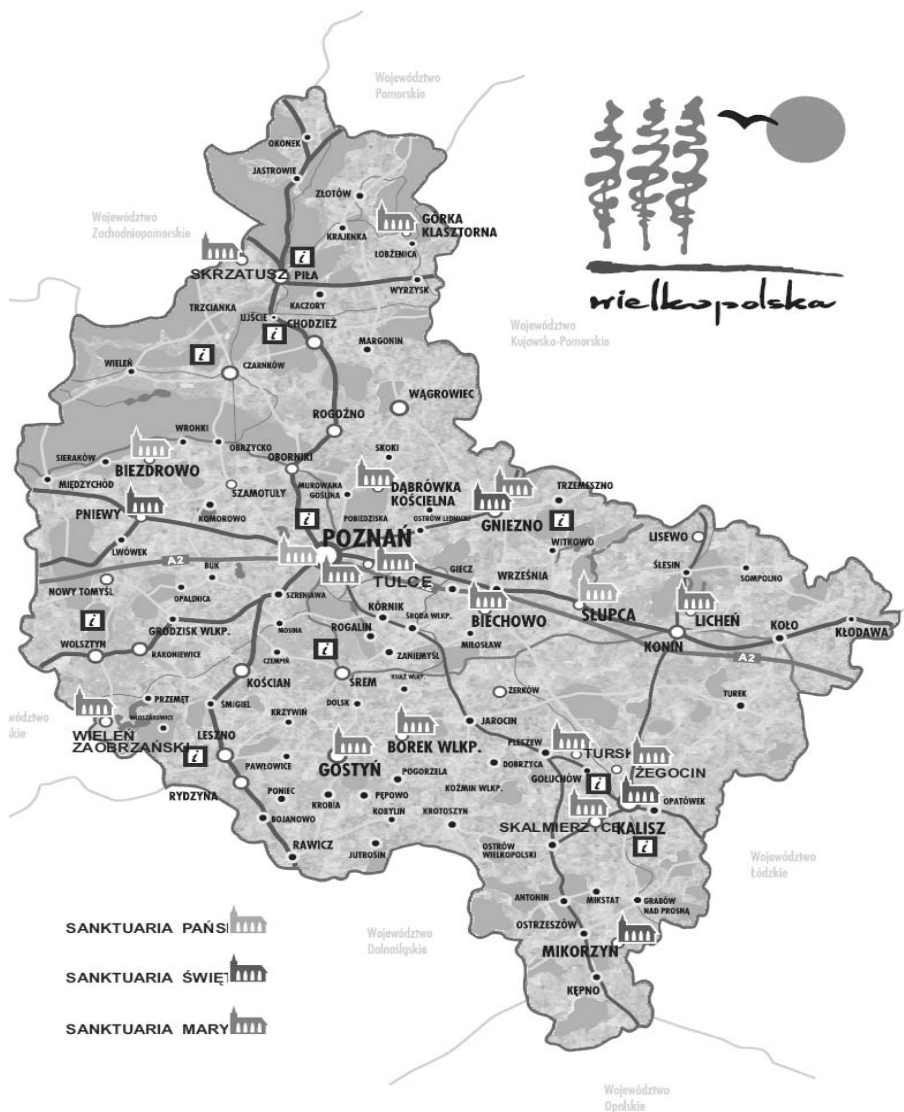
Województwo Pomorskie

wielkopolska

Województwo Zachodniopomorskie

Województwo Kujawsko-Pomorskie

OKONEK
JASTROWIE
ZŁOTÓW
GÓRKA KLASZTORNA
KRAJENKA
ŁOBŻENICA
SKRZATUSZ
PIŁA
WYRZYSK
TRZCIANKA
KACZORY
UJŚCIE
CHODZIEŻ
MARGONIN
WIELEŃ
CZARNKÓW
WĄGROWIEC
ROGOŹNO
WRONKI
OBRZYCKO
SKOKI
SIERAKÓW
BIEZDROWO
OBORNIKI
DĄBROWKA KOŚCIELNA
MIĘDZYCHÓD
SZAMOTUŁY
MUROWANA GOŚLINA
TRZEMESZNO
PNIEWY
KOMOROWO
POBIEDZISKA
OSTRÓW LEDNICKI
GNIEZNO
LWÓWEK
POZNAŃ
WITKOWO
LISEWO
A2
BUK
TULCE
GIECZ
ŚLESIN
NOWY TOMYŚL
OPALENICA
WRZEŚNIA
SOMPOLNO
SZRENIAWA
KÓRNIK
ŚRODA WLKP.
BIECHOWO
SŁUPCA
LICHEŃ
WOLSZTYN
GRODZISK WLKP.
ROGALIN
KOŁO
KŁODAWA
RAKONIEWICE
MOSINA
ZANIEMYŚL
MIŁOSŁAW
KONIN
A2
CZEMPIŃ
KSIĄŻ WLKP.
KOŚCIAN
ŚREM
ŻERKÓW
TUREK
PRZEMĘT
WŁOSZAKOWICE
ŚMIGIEL
DOLSK
województwo
WIELEŃ ZAOBRZAŃSKI
LESZNO
KRZYWIŃ
JAROCIN
BOREK WLKP.
PLESZEW
TURSK
GOSTYŃ
ŻEGOCIN
PAWŁOWICE
POGORZELA
DOBRZYCA
GOŁUCHÓW
RYDZYNA
PONIEC
PĘPOWO
KOŹMIN WLKP.
OPATÓWEK
KROBIA
KOBYLIN
KROTOSZYN
SKALMIERZYCE
KALISZ
BOJANOWO
RAWICZ
JUTROSIN
OSTRÓW WIELKOPOLSKI
Województwo Łódzkie
ANTONIN
MIKSTAT
GRABÓW NAD PROSNĄ
OSTRZESZÓW
MIKORZYN
KĘPNO
Województwo Dolnośląskie
Województwo Opolskie

SANKTUARIA PAŃS
SANKTUARIA ŚWIĘ
SANKTUARIA MARY